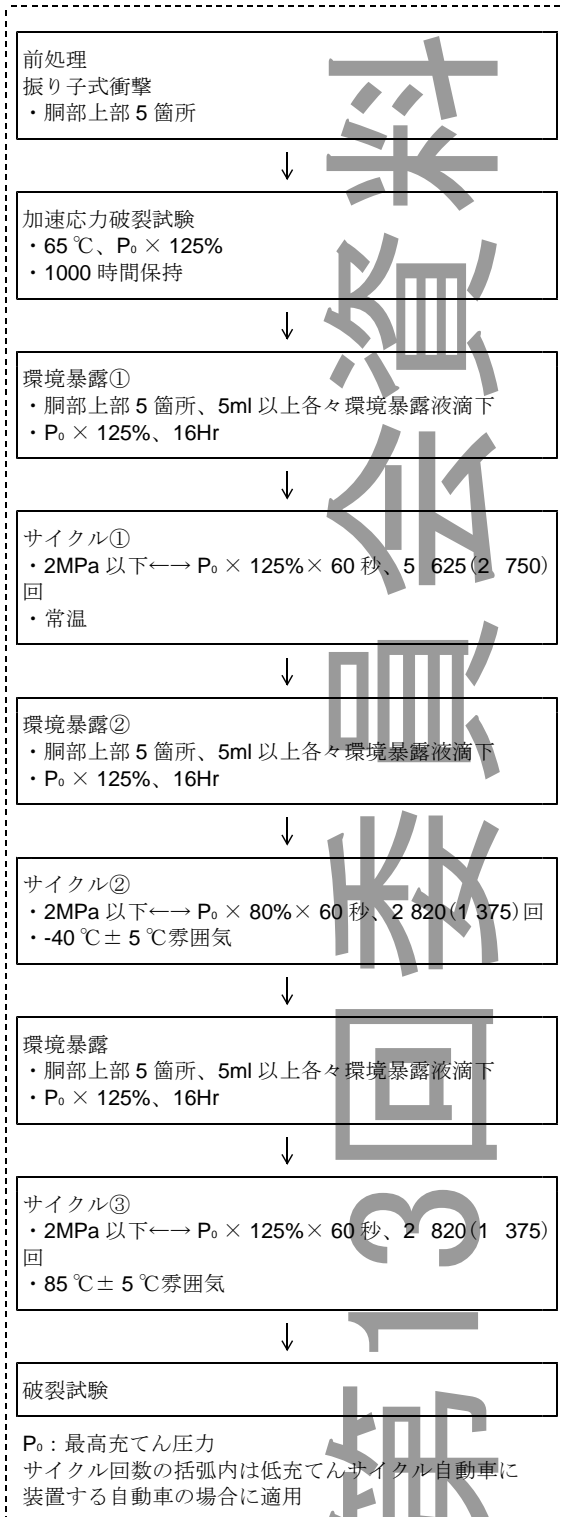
前処理
振り子式衝撃
・胴部上部 5 箇所

↓

加速応力破裂試験
・65 ℃、$P_0$ × 125%
・1000 時間保持

↓

環境暴露①
・胴部上部 5 箇所、5ml 以上各々環境暴露液滴下
・$P_0$ × 125%、16Hr

↓

サイクル①
・2MPa 以下←→ $P_0$ × 125%× 60 秒、5 625(2 750)回
・常温

↓

環境暴露②
・胴部上部 5 箇所、5ml 以上各々環境暴露液滴下
・$P_0$ × 125%、16Hr

↓

サイクル②
・2MPa 以下←→ $P_0$ × 80%× 60 秒、2 820(1 375)回
・-40 ℃± 5 ℃雰囲気

↓

環境暴露
・胴部上部 5 箇所、5ml 以上各々環境暴露液滴下
・$P_0$ × 125%、16Hr

↓

サイクル③
・2MPa 以下←→ $P_0$ × 125%× 60 秒、2 820(1 375)回
・85 ℃± 5 ℃雰囲気

↓

破裂試験

$P_0$：最高充てん圧力
サイクル回数の括弧内は低充てんサイクル自動車に装置する自動車の場合に適用

采紀4票鑑図13紙